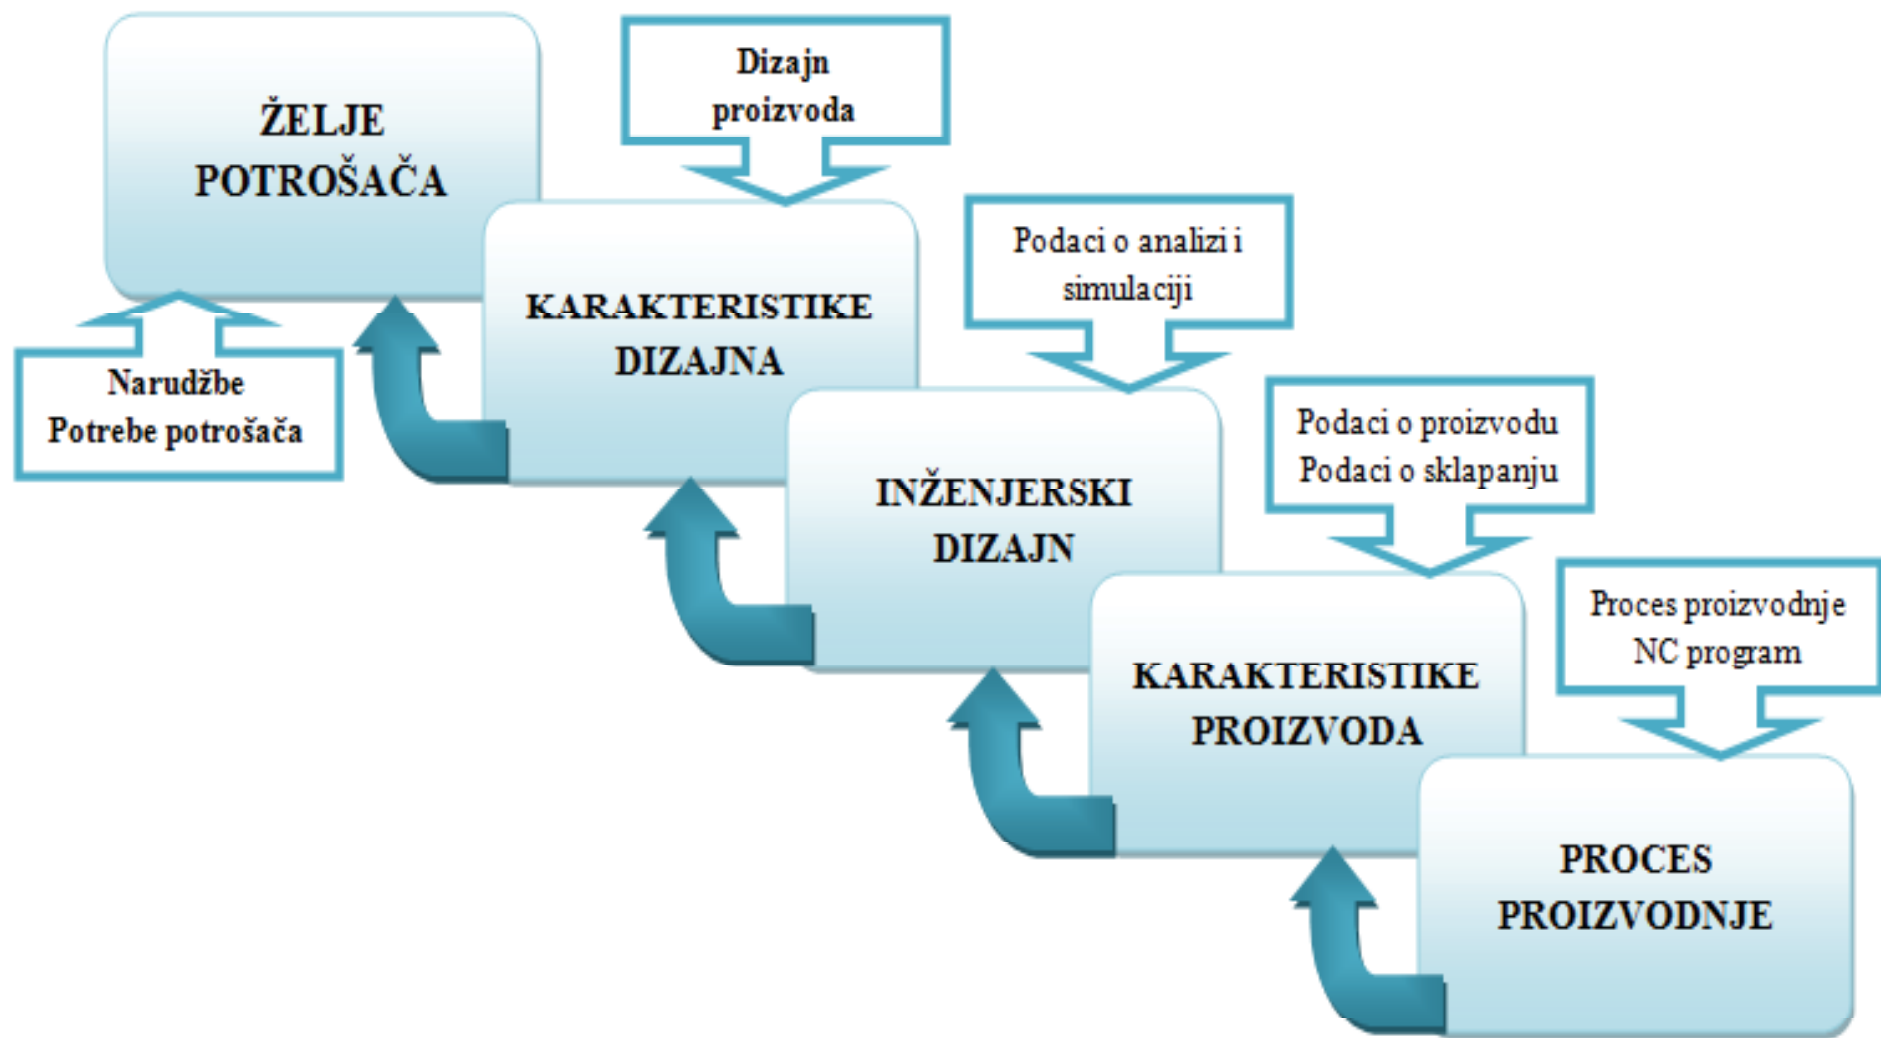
ŽELJE POTROŠAČA

Dizajn proizvoda

Narudžbe
Potrebe potrošača

KARAKTERISTIKE DIZAJNA

Podaci o analizi i simulaciji

INŽENJERSKI DIZAJN

Podaci o proizvodu
Podaci o sklapanju

KARAKTERISTIKE PROIZVODA

Proces proizvodnje
NC program

PROCES PROIZVODNJE